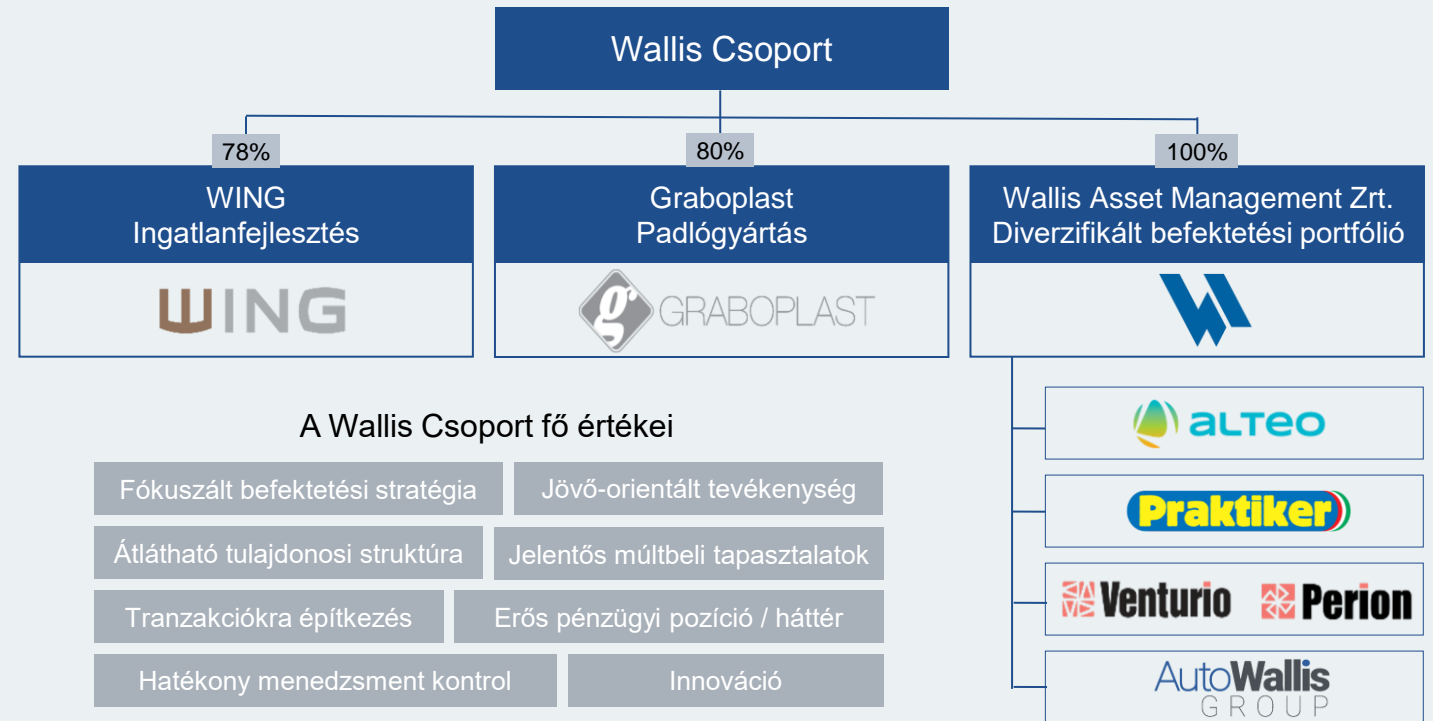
Wallis Csoport

78%

WING
Ingatlanfejlesztés

WING

80%

Graboplast
Padlógyártás

GRABOPLAST

100%

Wallis Asset Management Zrt.
Diverzifikált befektetési portfólió

ALTEO

Praktiker

Venturio

Perion

AutoWallis
GROUP

A Wallis Csoport fő értékei

| | |
|---|---|
| Fókuszált befektetési stratégia | Jövő-orientált tevékenység |
| Átlátható tulajdonosi struktúra | Jelentős múltbeli tapasztalatok |
| Tranzakciókra építkezés | Erős pénzügyi pozíció / háttér |
| Hatékony menedzsment kontrol | Innováció |